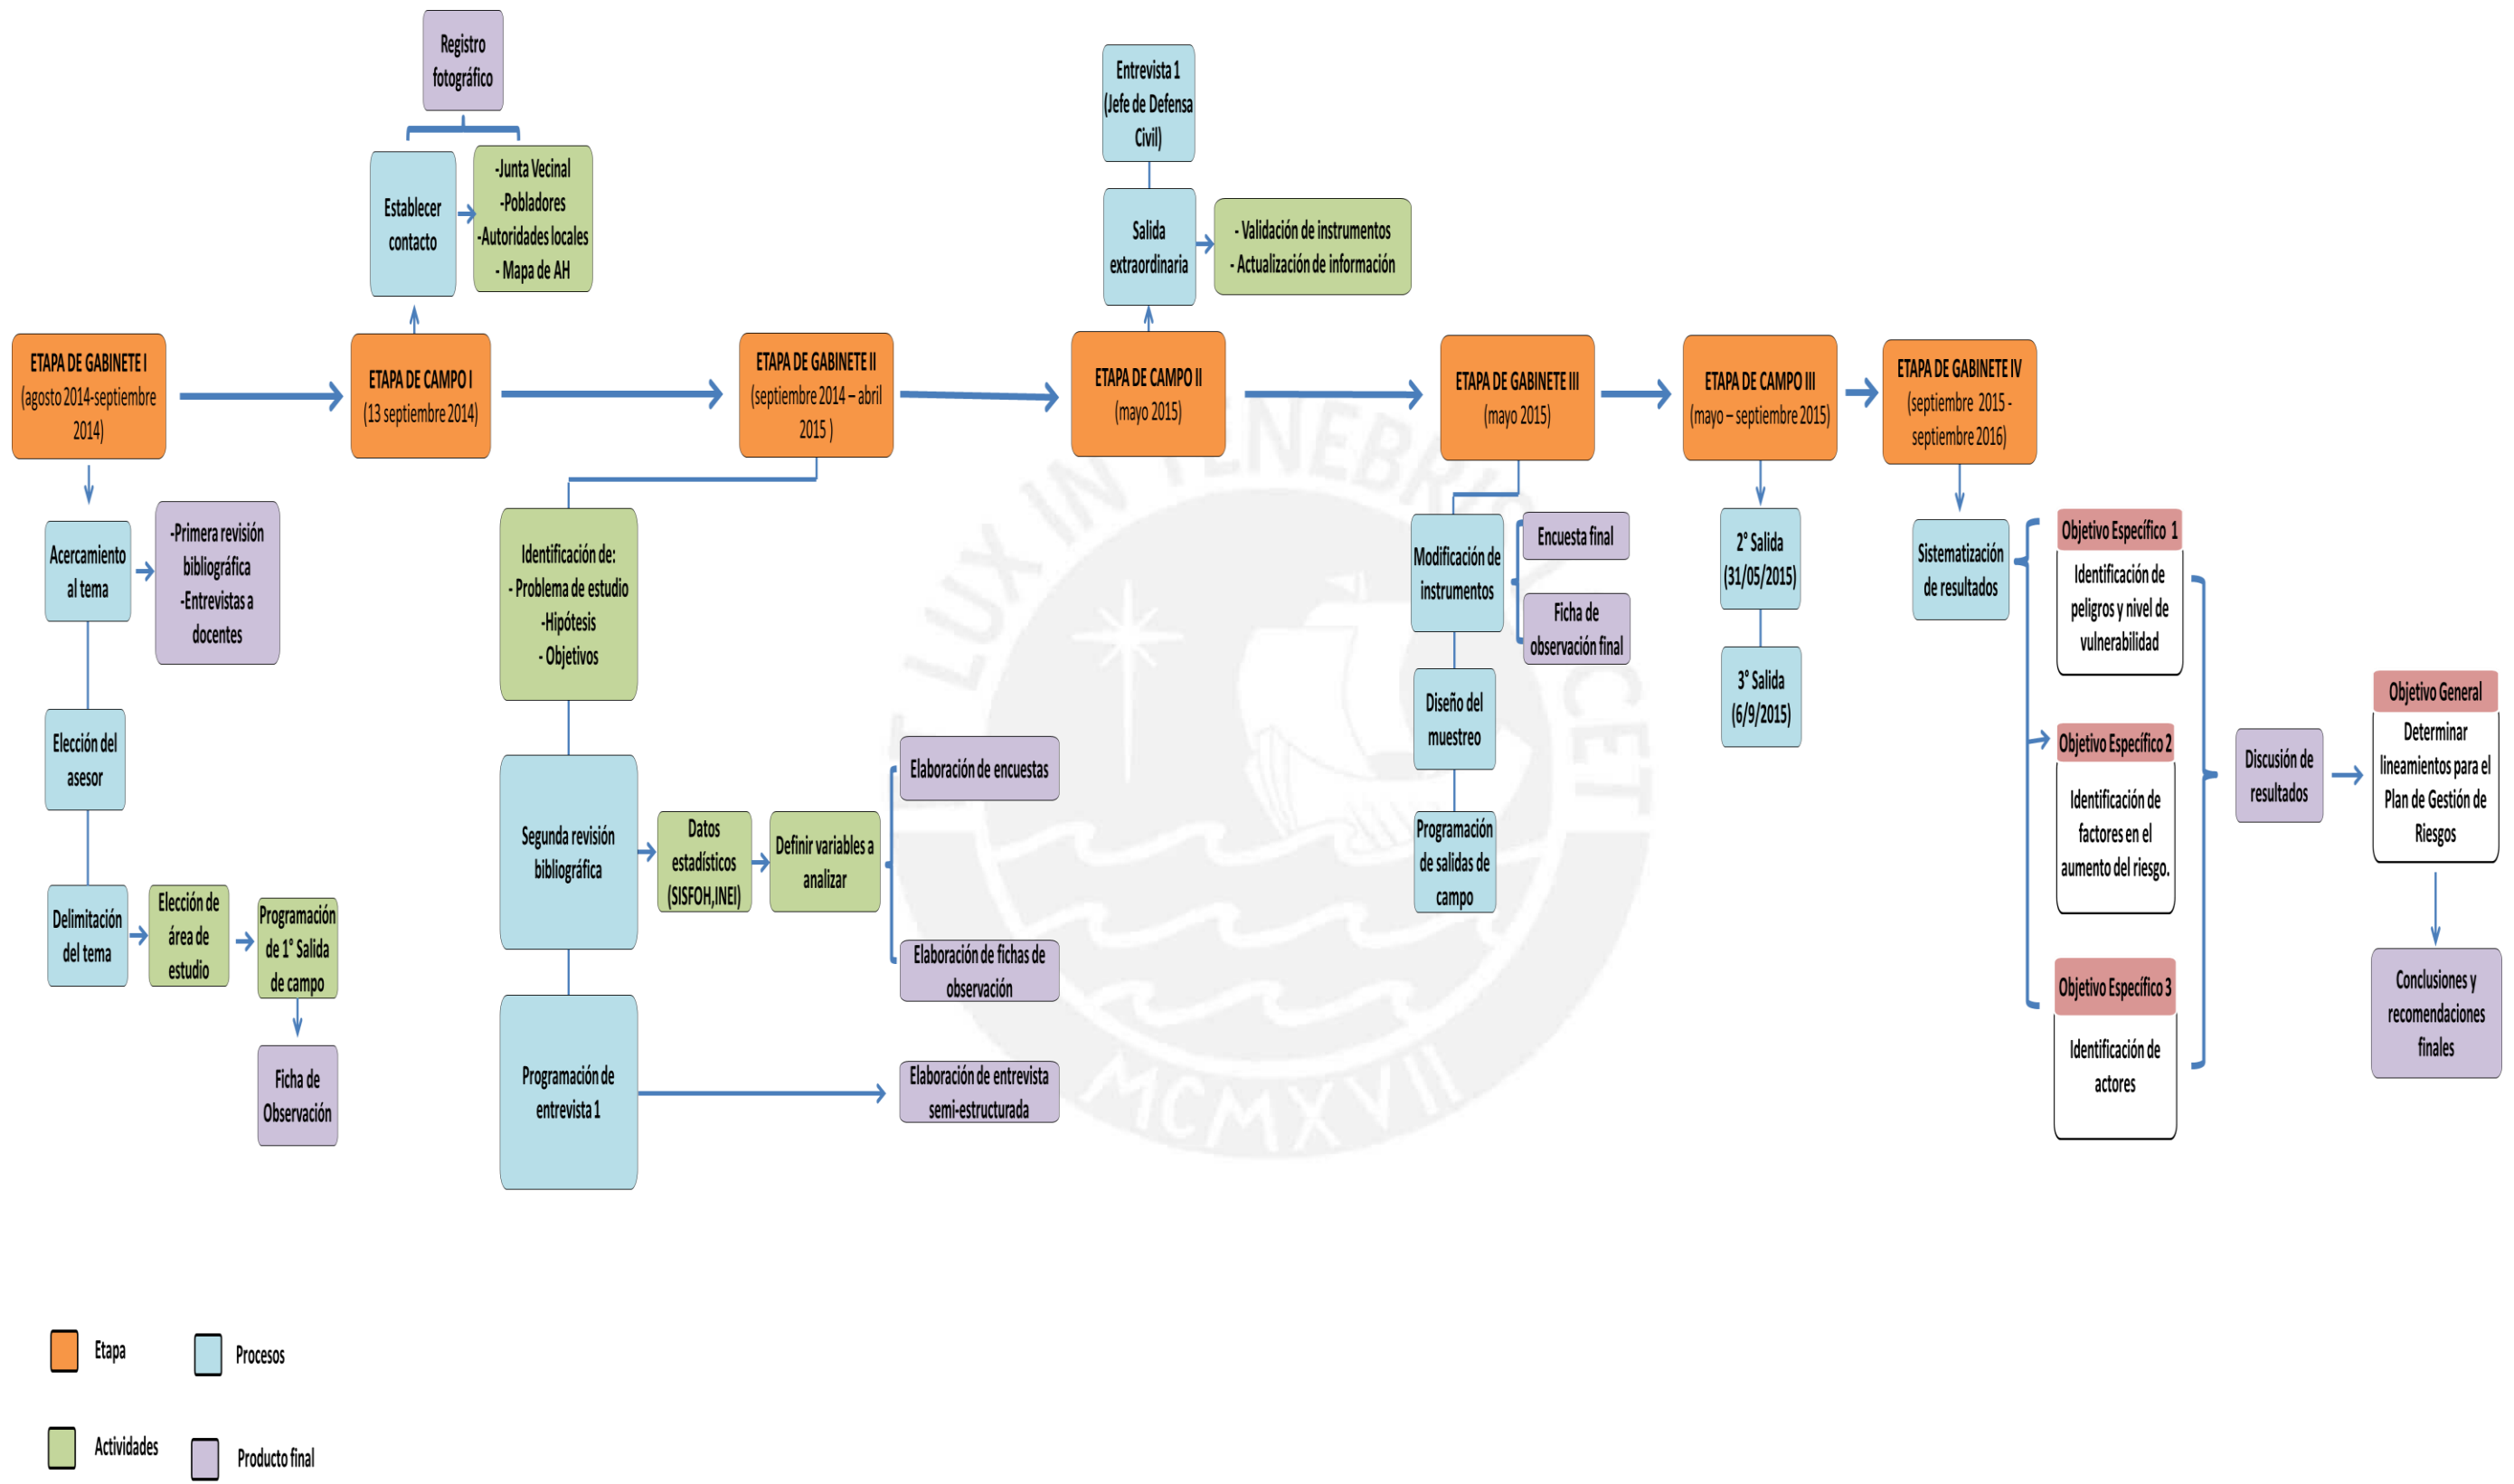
Registro fotográfico

Establecer contacto

-Junta Vecinal
-Pobladores
-Autoridades locales
- Mapa de AH

Entrevista 1 (Jefe de Defensa Civil)

Salida extraordinaria

- Validación de instrumentos
- Actualización de información

ETAPA DE GABINETE I (agosto 2014-septiembre 2014)

ETAPA DE CAMPO I (13 septiembre 2014)

ETAPA DE GABINETE II (septiembre 2014 – abril 2015 )

ETAPA DE CAMPO II (mayo 2015)

ETAPA DE GABINETE III (mayo 2015)

ETAPA DE CAMPO III (mayo – septiembre 2015)

ETAPA DE GABINETE IV (septiembre 2015 - septiembre 2016)

Acercamiento al tema

-Primera revisión bibliográfica
-Entrevistas a docentes

Elección del asesor

Delimitación del tema

Elección de área de estudio

Programación de 1° Salida de campo

Ficha de Observación

Identificación de:
- Problema de estudio
-Hipótesis
- Objetivos

Segunda revisión bibliográfica

Datos estadísticos (SISFOH,INEI)

Definir variables a analizar

Elaboración de encuestas

Elaboración de fichas de observación

Programación de entrevista 1

Elaboración de entrevista semi-estructurada

Modificación de instrumentos

Encuesta final

Ficha de observación final

Diseño del muestreo

Programación de salidas de campo

2° Salida (31/05/2015)

3° Salida (6/9/2015)

Sistematización de resultados

Objetivo Específico 1
Identificación de peligros y nivel de vulnerabilidad

Objetivo Específico 2
Identificación de factores en el aumento del riesgo.

Objetivo Específico 3
Identificación de actores

Discusión de resultados

Objetivo General
Determinar lineamientos para el Plan de Gestión de Riesgos

Conclusiones y recomendaciones finales

Etapa
Procesos
Actividades
Producto final